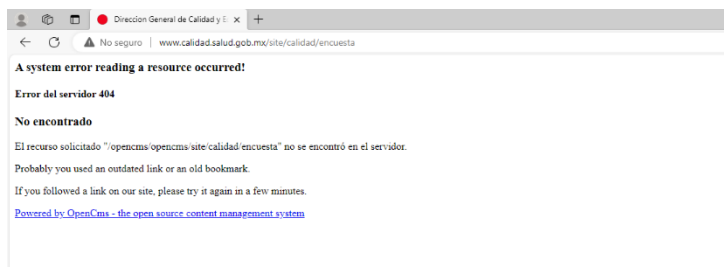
Direccion General de Calidad y E ×
+
No seguro | www.calidad.salud.gob.mx/site/calidad/encuesta

A system error reading a resource occurred!

Error del servidor 404

No encontrado

El recurso solicitado "/opencms/opencms/site/calidad/encuesta" no se encontró en el servidor.

Probably you used an outdated link or an old bookmark.

If you followed a link on our site, please try it again in a few minutes.

Powered by OpenCms - the open source content management system